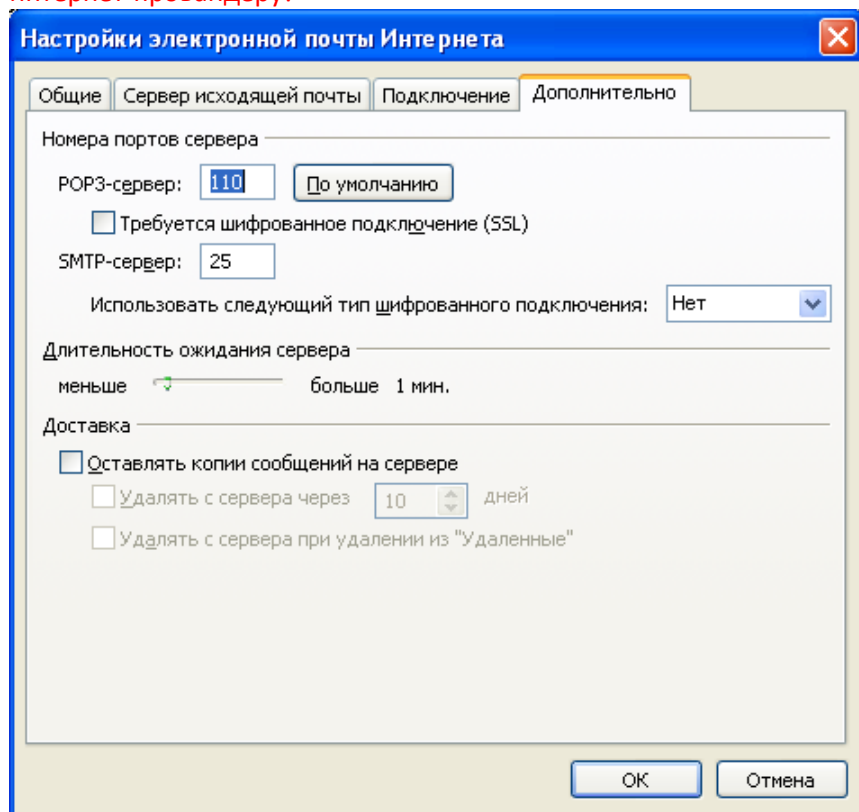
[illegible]

Настройки электронной почты Интернета

Общие | Сервер исходящей почты | Подключение | Дополнительно

Номера портов сервера

POP3-сервер: 110 По умолчанию

Требуется шифрованное подключение (SSL)

SMTP-сервер: 25

Использовать следующий тип шифрованного подключения: Нет

Длительность ожидания сервера

меньше больше 1 мин.

Доставка

Оставлять копии сообщений на сервере

Удалять с сервера через 10 дней

Удалять с сервера при удалении из "Удаленные"

OK Отмена